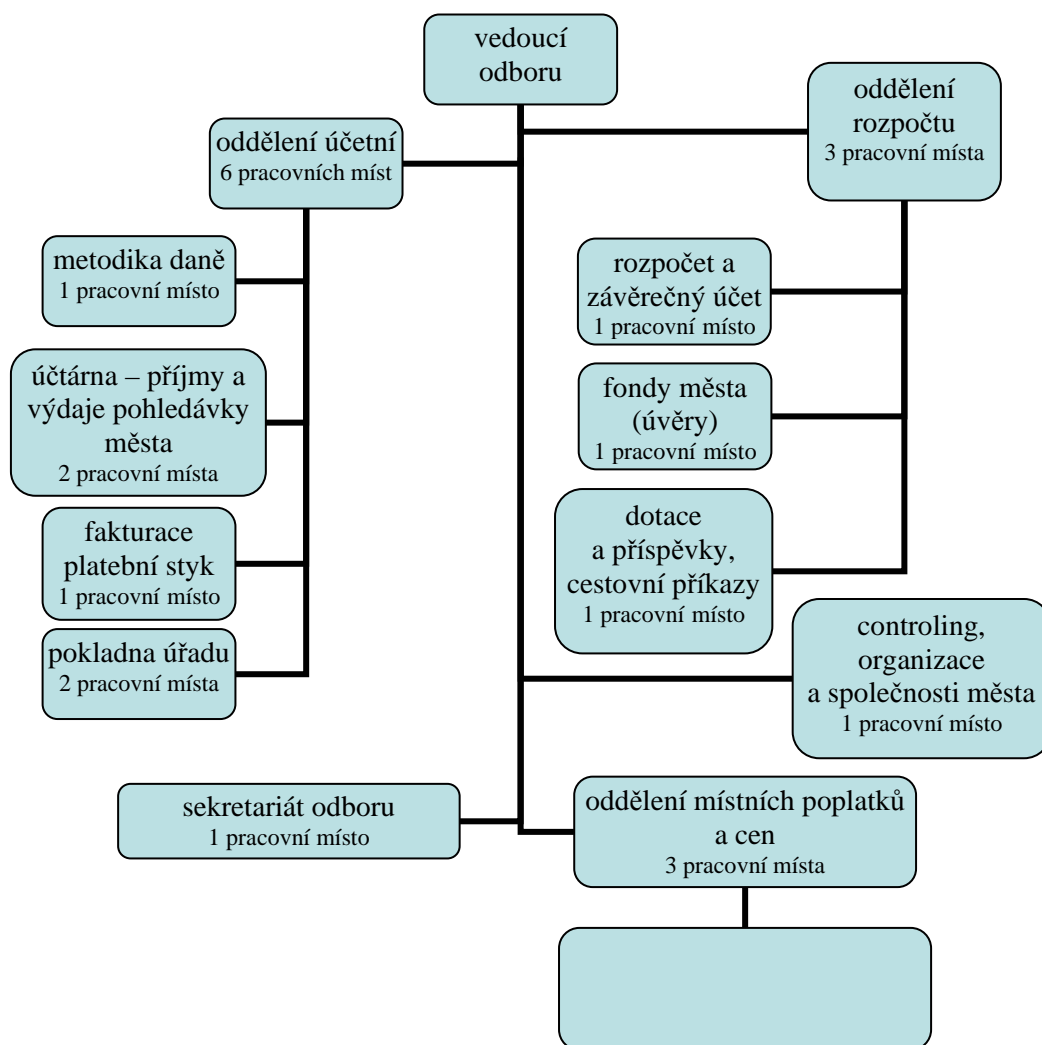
vedoucí odboru

oddělení účetní
6 pracovních míst

metodika daně
1 pracovní místo

účtárna – příjmy a výdaje pohledávky města
2 pracovní místa

fakturace platební styk
1 pracovní místo

pokladna úřadu
2 pracovní místa

oddělení rozpočtu
3 pracovní místa

rozpočet a závěrečný účet
1 pracovní místo

fondy města (úvěry)
1 pracovní místo

dotace a příspěvky, cestovní příkazy
1 pracovní místo

controling, organizace a společnosti města
1 pracovní místo

sekretariát odboru
1 pracovní místo

oddělení místních poplatků a cen
3 pracovní místa